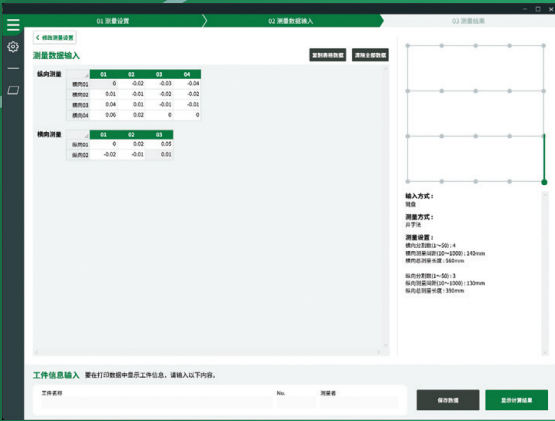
01 测量设置
02 测量数据输入
03 测量结果

< 修改测量设置

测量数据输入

复制表格数据
清除全部数据

横向测量

|  | 01 | 02 | 03 | 04 |
|---|---|---|---|---|
| 横向01 | 0 | -0.02 | -0.03 | -0.04 |
| 横向02 | 0.01 | -0.01 | -0.02 | -0.02 |
| 横向03 | 0.04 | 0.01 | -0.01 | -0.01 |
| 横向04 | 0.06 | 0.02 | 0 | 0 |

横向测量

|  | 01 | 02 | 03 |
|---|---|---|---|
| 纵向01 | 0 | 0.02 | 0.05 |
| 纵向02 | -0.02 | -0.01 | 0.01 |

输入方式：
触摸

测量方式：
井字形

测量设置：
横向分割数(1~50)：4
横向测量间距(10~1000)：140mm
横向总测量长度：560mm

纵向分割数(1~50)：3
纵向测量间距(10~1000)：130mm
纵向总测量长度：390mm

工件信息输入 要在打印数据中显示工件信息，请输入以下内容。

工件名称
No.
测量者

保存数据
显示计算结果